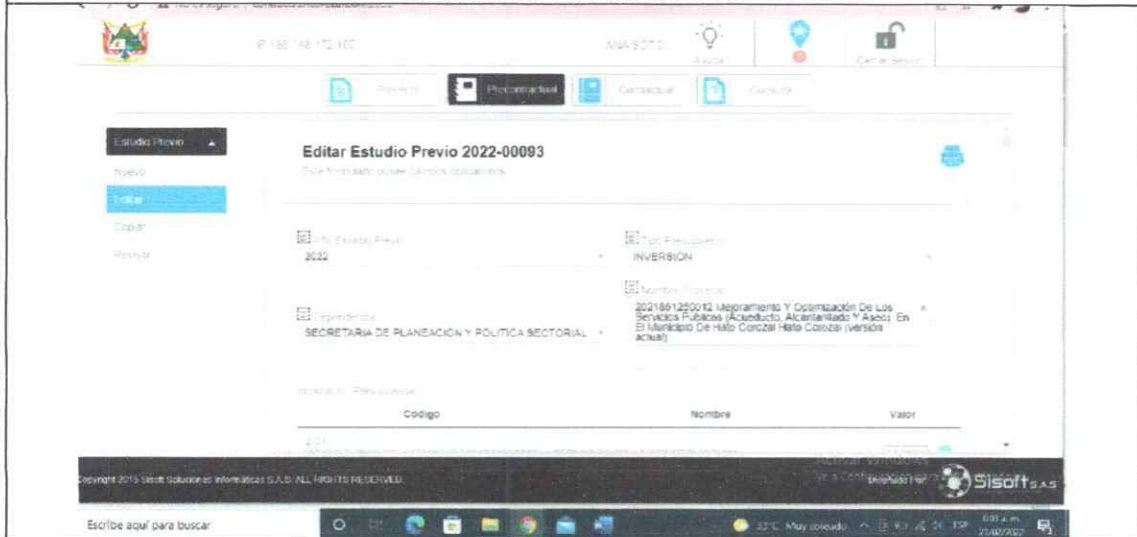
IP 186.148.172.100

ANA SOTO

Ayuda

Cerrar Sesion

Previo

Precontractual

Contractual

Consulta

Estudio Previo

Nuevo

Editar

Copiar

Revisar

Editar Estudio Previo 2022-00093

Este formulario posee campos obligatorios

Año Estudio Previo
2022

Tipo Presupuesto
INVERSION

Dependencia
SECRETARIA DE PLANEACION Y POLITICA SECTORIAL

Nombre Proyecto
2021851250012 Mejoramiento Y Optimización De Los Servicios Públicos (Acueducto, Alcantarillado Y Aseo) En El Municipio De Hato Corozal Hato Corozal (versión actual)

Imputación Presupuestal

| Codigo | Nombre | Valor |
|---|---|---|

Copyright 2015 Sisoft Soluciones Informáticas S.A.S. ALL RIGHTS RESERVED.

Activar Windows
Ve a Configuración para

Desplegar

Sisoft S.A.S

Escribe aquí para buscar

33°C Muy soleado

ESP

6:03 a.m.
21/02/2022